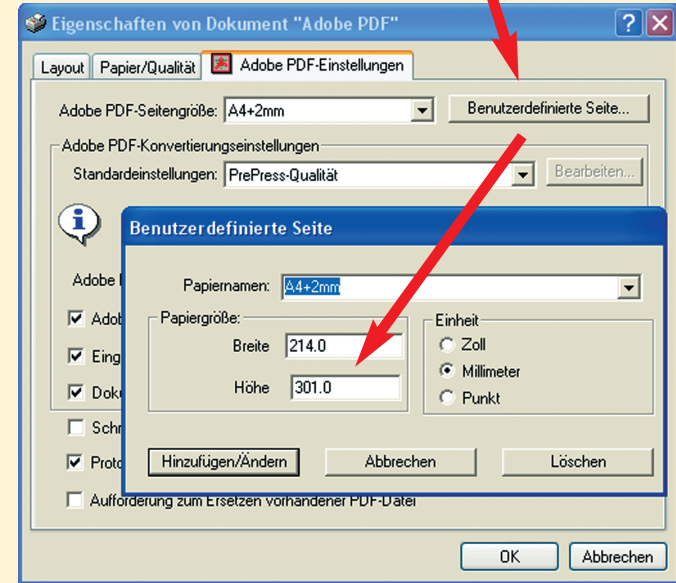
Eigenschaften von Dokument "Adobe PDF"

Layout | Papier/Qualität | Adobe PDF-Einstellungen

Adobe PDF-Seitengröße: A4+2mm
Benutzerdefinierte Seite...

Adobe PDF-Konvertierungseinstellungen
Standardeinstellungen: PrePress-Qualität
Bearbeiten...

Adobe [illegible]
Adob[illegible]
Eing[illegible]
Doku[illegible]
Schr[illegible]
Proto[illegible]
Aufforderung zum Ersetzen vorhandener PDF-Datei

Benutzerdefinierte Seite

Papiernamen: A4+2mm

Papiergröße:
Breite 214.0
Höhe 301.0

Einheit
Zoll
Millimeter
Punkt

Hinzufügen/Ändern
Abbrechen
Löschen

OK
Abbrechen